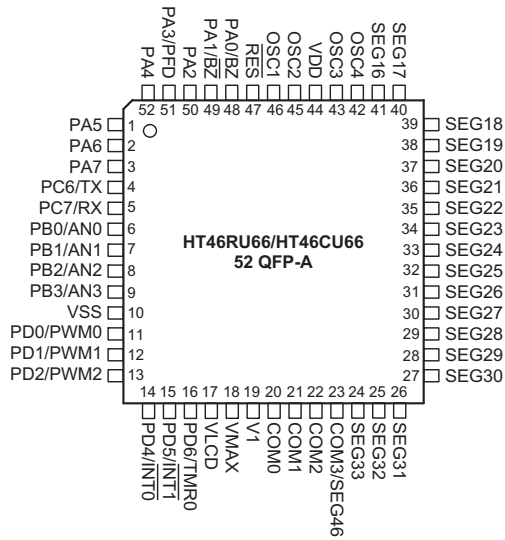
PA4
PA3/PFD
PA2
PA1/BZ
PA0/BZ
RES
OSC1
OSC2
VDD
OSC3
OSC4
SEG16
SEG17

52 51 50 49 48 47 46 45 44 43 42 41 40

PA5 1
PA6 2
PA7 3
PC6/TX 4
PC7/RX 5
PB0/AN0 6
PB1/AN1 7
PB2/AN2 8
PB3/AN3 9
VSS 10
PD0/PWM0 11
PD1/PWM1 12
PD2/PWM2 13

HT46RU66/HT46CU66
52 QFP-A

39 SEG18
38 SEG19
37 SEG20
36 SEG21
35 SEG22
34 SEG23
33 SEG24
32 SEG25
31 SEG26
30 SEG27
29 SEG28
28 SEG29
27 SEG30

14 15 16 17 18 19 20 21 22 23 24 25 26

PD4/INT0
PD5/INT1
PD6/TMR0
VLCD
VMAX
V1
COM0
COM1
COM2
COM3/SEG46
SEG33
SEG32
SEG31